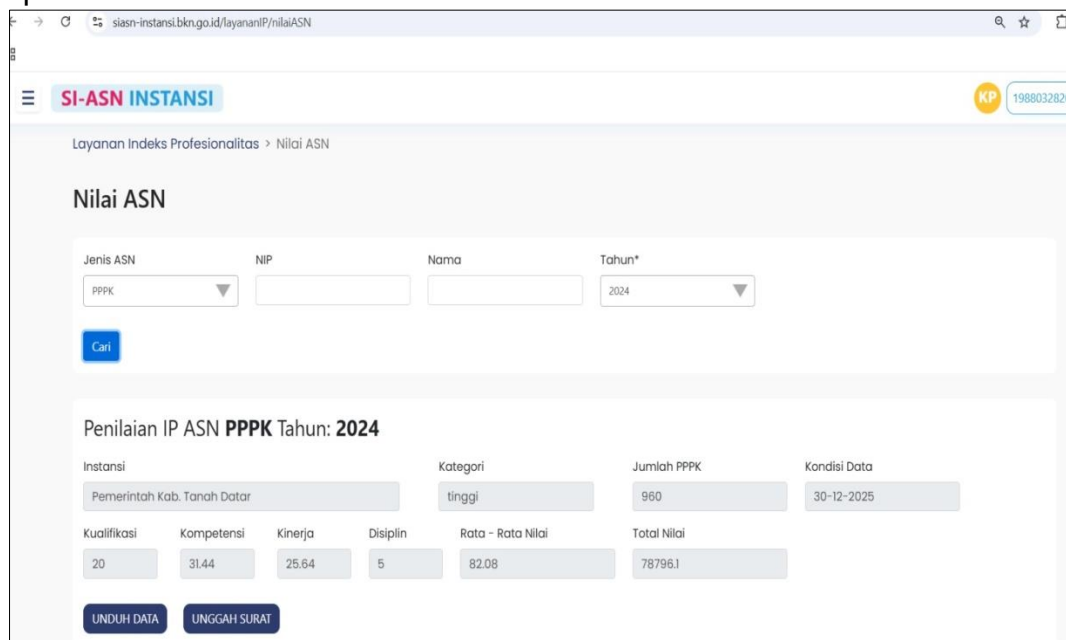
siasn-instansi.bkn.go.id/layananIP/nilaiASN

SI-ASN INSTANSI

KP 19880328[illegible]

Layanan Indeks Profesionalitas > Nilai ASN

Nilai ASN

Jenis ASN
PPPK

NIP

Nama

Tahun*
2024

Cari

Penilaian IP ASN **PPPK** Tahun: **2024**

Instansi
Pemerintah Kab. Tanah Datar

Kategori
tinggi

Jumlah PPPK
960

Kondisi Data
30-12-2025

Kualifikasi
20

Kompetensi
31.44

Kinerja
25.64

Disiplin
5

Rata - Rata Nilai
82.08

Total Nilai
78796.1

UNDUH DATA

UNGGAH SURAT